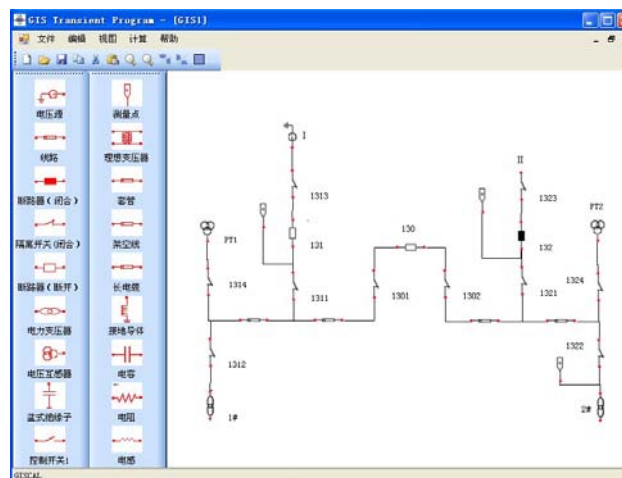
GIS Transient Program - [GIS1]

文件 编辑 视图 计算 帮助

电压源
测量点
线路
理想变压器
断路器(闭合)
套管
隔离开关(闭合)
架空线
断路器(断开)
长电缆
电力变压器
接地导体
电压互感器
电容
盆式绝缘子
电阻
控制开关1
电感

I
II
1313
1323
PT1
PT2
131
130
132
1314
1311
1301
1302
1321
1324
1312
1322
1#
2#

GISCAL